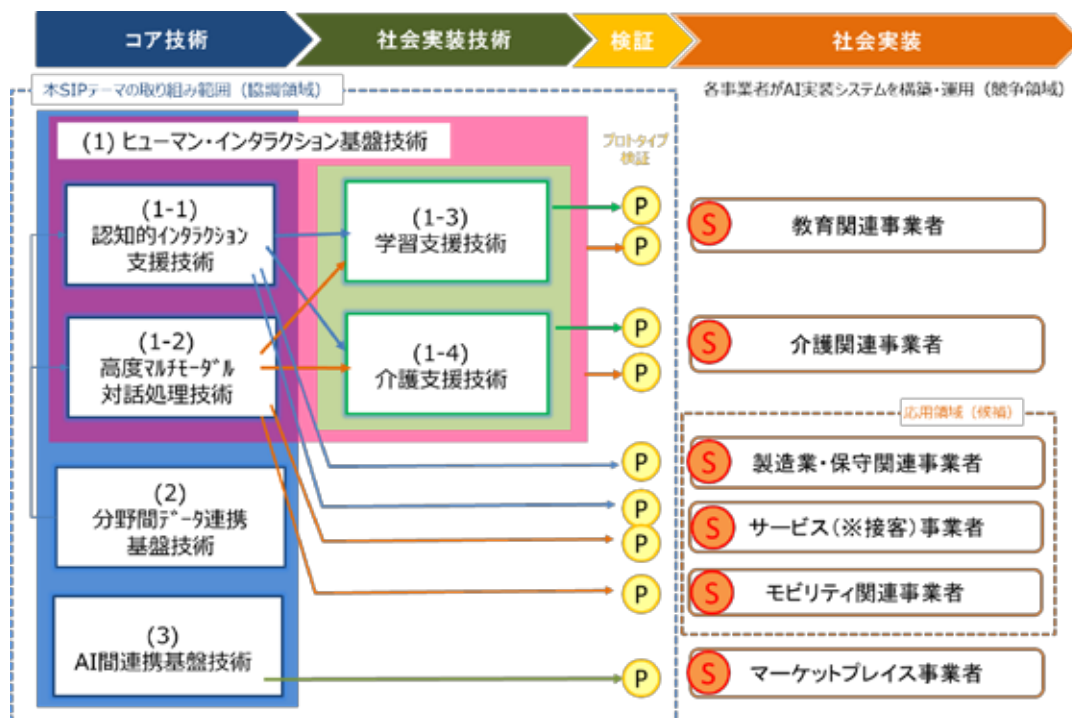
コア技術
社会実装技術
検証
社会実装

本SIPテーマの取り組み範囲（協調領域）
各事業者がAI実装システムを構築・運用（競争領域）

(1) ヒューマン・インタラクション基盤技術
プロトタイプ検証

(1-1)
認知的ｲﾝﾀﾗｸｼｮﾝ
支援技術

(1-2)
高度ﾏﾙﾁﾓｰﾀﾞﾙ
対話処理技術

(1-3)
学習支援技術

(1-4)
介護支援技術

(2)
分野間ﾃﾞｰﾀ連携
基盤技術

(3)
AI間連携基盤技術

P
P
P
P
P
P
P
P
P

S 教育関連事業者
S 介護関連事業者
応用領域（候補）
S 製造業・保守関連事業者
S サービス（※接客）事業者
S モビリティ関連事業者
S マーケットプレイス事業者